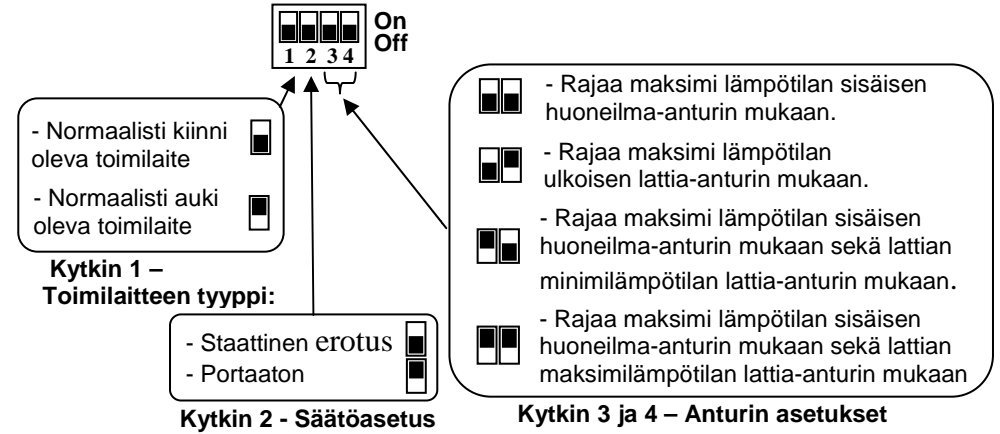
On
Off
1 2 3 4

- Normaalisti kiinni oleva toimilaite

- Normaalisti auki oleva toimilaite

Kytkin 1 – Toimilaitteen tyyppi:

- Staattinen erotus
- Portaaton

Kytkin 2 - Säätöasetus

- Rajaa maksimi lämpötilan sisäisen huoneilma-anturin mukaan.

- Rajaa maksimi lämpötilan ulkoisen lattia-anturin mukaan.

- Rajaa maksimi lämpötilan sisäisen huoneilma-anturin mukaan sekä lattian minimilämpötilan lattia-anturin mukaan.

- Rajaa maksimi lämpötilan sisäisen huoneilma-anturin mukaan sekä lattian maksimilämpötilan lattia-anturin mukaan

Kytkin 3 ja 4 – Anturin asetukset